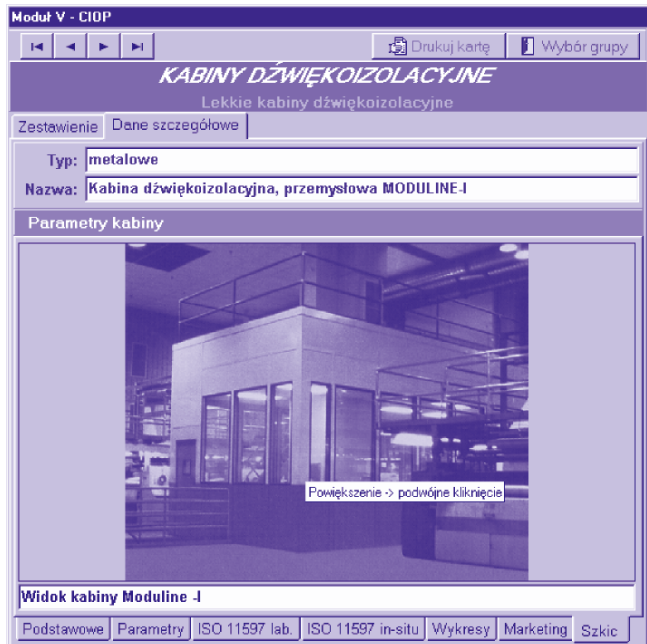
Moduł V - CIOP

Drukuj kartę
Wybór grupy

KABINY DŹWIĘKOIZOLACYJNE
Lekkie kabiny dźwiękoizolacyjne

Zestawienie
Dane szczegółowe

Typ: metalowe
Nazwa: Kabina dźwiękoizolacyjna, przemysłowa MODULINE-I

Parametry kabiny

Powiększenie -> podwójne kliknięcie

Widok kabiny Moduline -I

Podstawowe
Parametry
ISO 11597 lab.
ISO 11597 in-situ
Wykresy
Marketing
Szkic